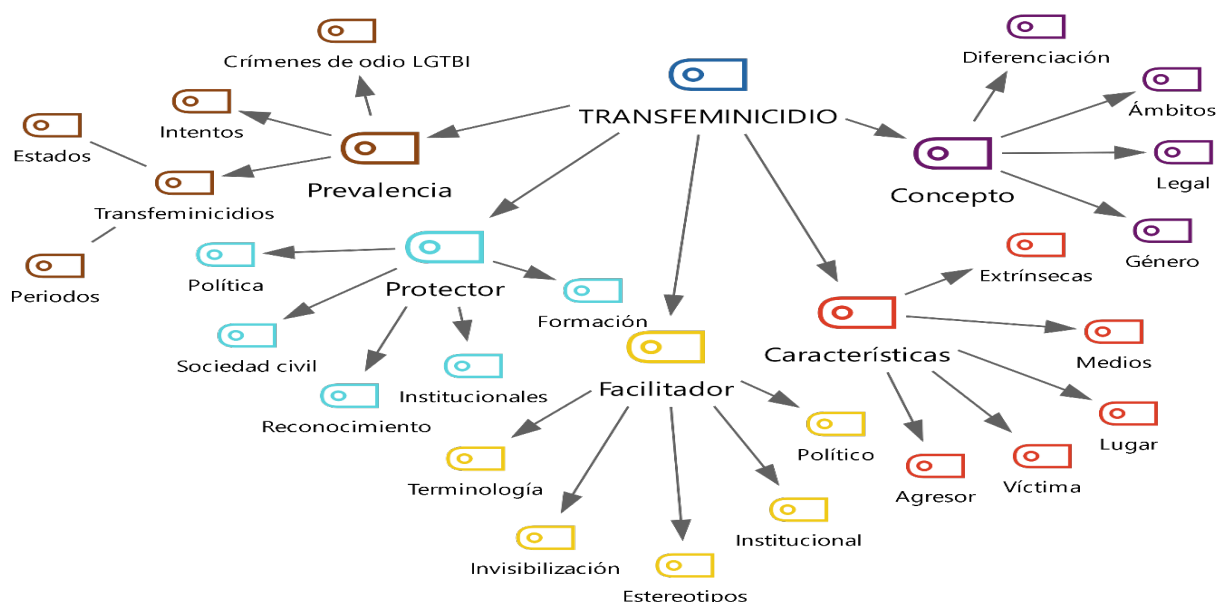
TRANSFEMINICIDIO

Prevalencia
Crímenes de odio LGTBI
Intentos
Transfeminicidios
Estados
Periodos

Concepto
Diferenciación
Ámbitos
Legal
Género

Protector
Política
Formación
Sociedad civil
Institucionales
Reconocimiento

Facilitador
Terminología
Invisibilización
Estereotipos
Institucional
Político

Características
Extrínsecas
Medios
Lugar
Víctima
Agresor